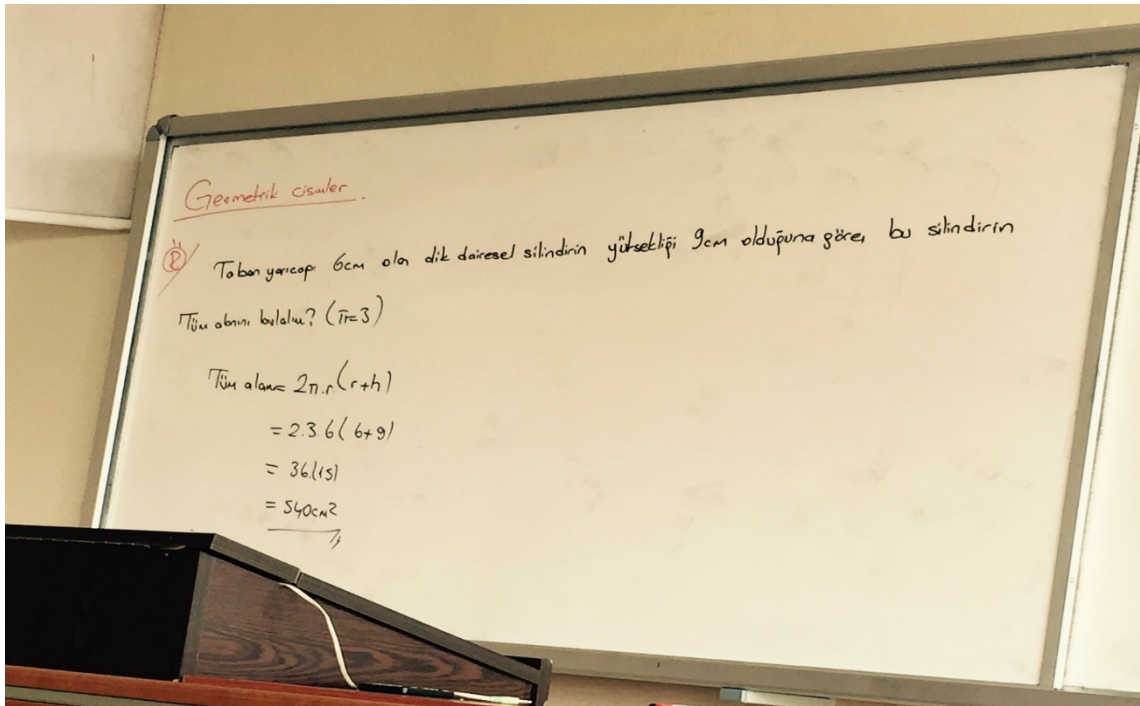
Geometrik cisimler.

R) Taban yarıçapı 6cm olan dik dairesel silindirin yüksekliği 9cm olduğuna göre, bu silindirin Tüm alanını bulalım? $(\pi = 3)$

Tüm alan $= 2\pi . r (r+h)$
$= 2.3.6 (6+9)$
$= 36.(15)$
$= 540cm^2$